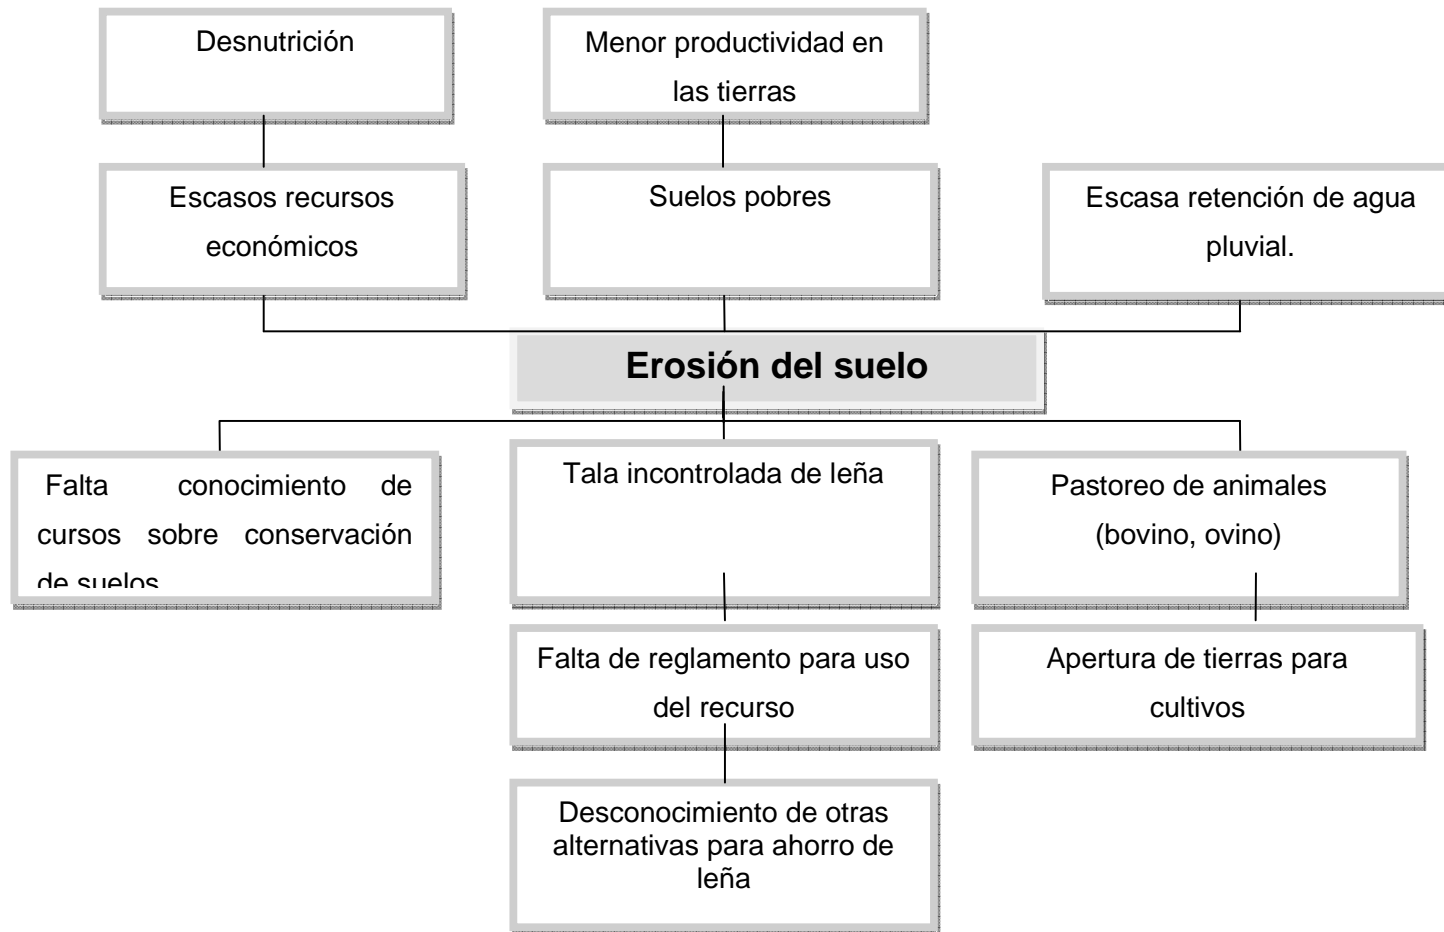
Desnutrición

Menor productividad en las tierras

Escasos recursos económicos

Suelos pobres

Escasa retención de agua pluvial.

**Erosión del suelo**

Falta conocimiento de cursos sobre conservación de suelos

Tala incontrolada de leña

Pastoreo de animales (bovino, ovino)

Falta de reglamento para uso del recurso

Apertura de tierras para cultivos

Desconocimiento de otras alternativas para ahorro de leña